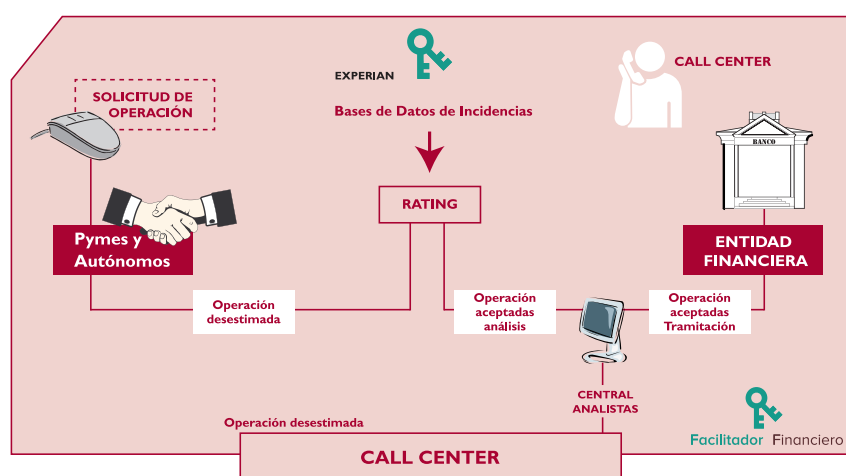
SOLICITUD DE OPERACIÓN

EXPERIAN

Bases de Datos de Incidencias

CALL CENTER

BANCO

RATING

Pymes y Autónomos

ENTIDAD FINANCIERA

Operación desestimada

Operación aceptadas análisis

Operación aceptadas Tramitación

CENTRAL ANALISTAS

Operación desestimada

Facilitador Financiero

CALL CENTER